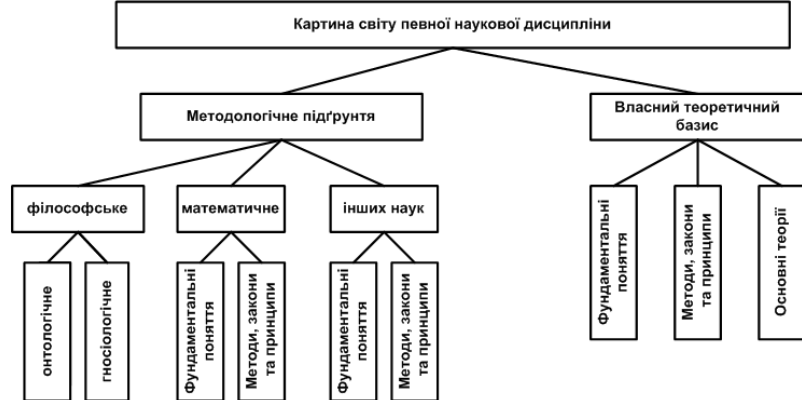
Картина світу певної наукової дисципліни

Методологічне підґрунтя

Власний теоретичний базис

філософське

математичне

інших наук

онтологічне

гносіологічне

Фундаментальні поняття

Методи, закони та принципи

Фундаментальні поняття

Методи, закони та принципи

Фундаментальні поняття

Методи, закони та принципи

Основні теорії